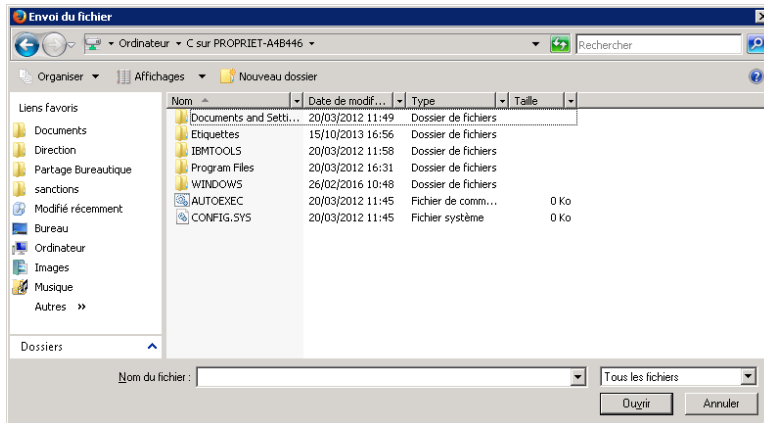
Envoi du fichier

Ordinateur ▸ C sur PROPRIET-A4B446 ▸

Rechercher

Organiser ▾ Affichages ▾ Nouveau dossier

Liens favoris
Documents
Direction
Partage Bureautique
sanctions
Modifié récemment
Bureau
Ordinateur
Images
Musique
Autres »

Dossiers

| Nom | Date de modif... | Type | Taille |
|---|---|---|---|
| Documents and Setti... | 20/03/2012 11:49 | Dossier de fichiers | |
| Etiquettes | 15/10/2013 16:56 | Dossier de fichiers | |
| IBMTOOLS | 20/03/2012 11:58 | Dossier de fichiers | |
| Program Files | 20/03/2012 16:31 | Dossier de fichiers | |
| WINDOWS | 26/02/2016 10:48 | Dossier de fichiers | |
| AUTOEXEC | 20/03/2012 11:45 | Fichier de comm... | 0 Ko |
| CONFIG.SYS | 20/03/2012 11:45 | Fichier système | 0 Ko |

Nom du fichier :

Tous les fichiers

Ouvrir

Annuler